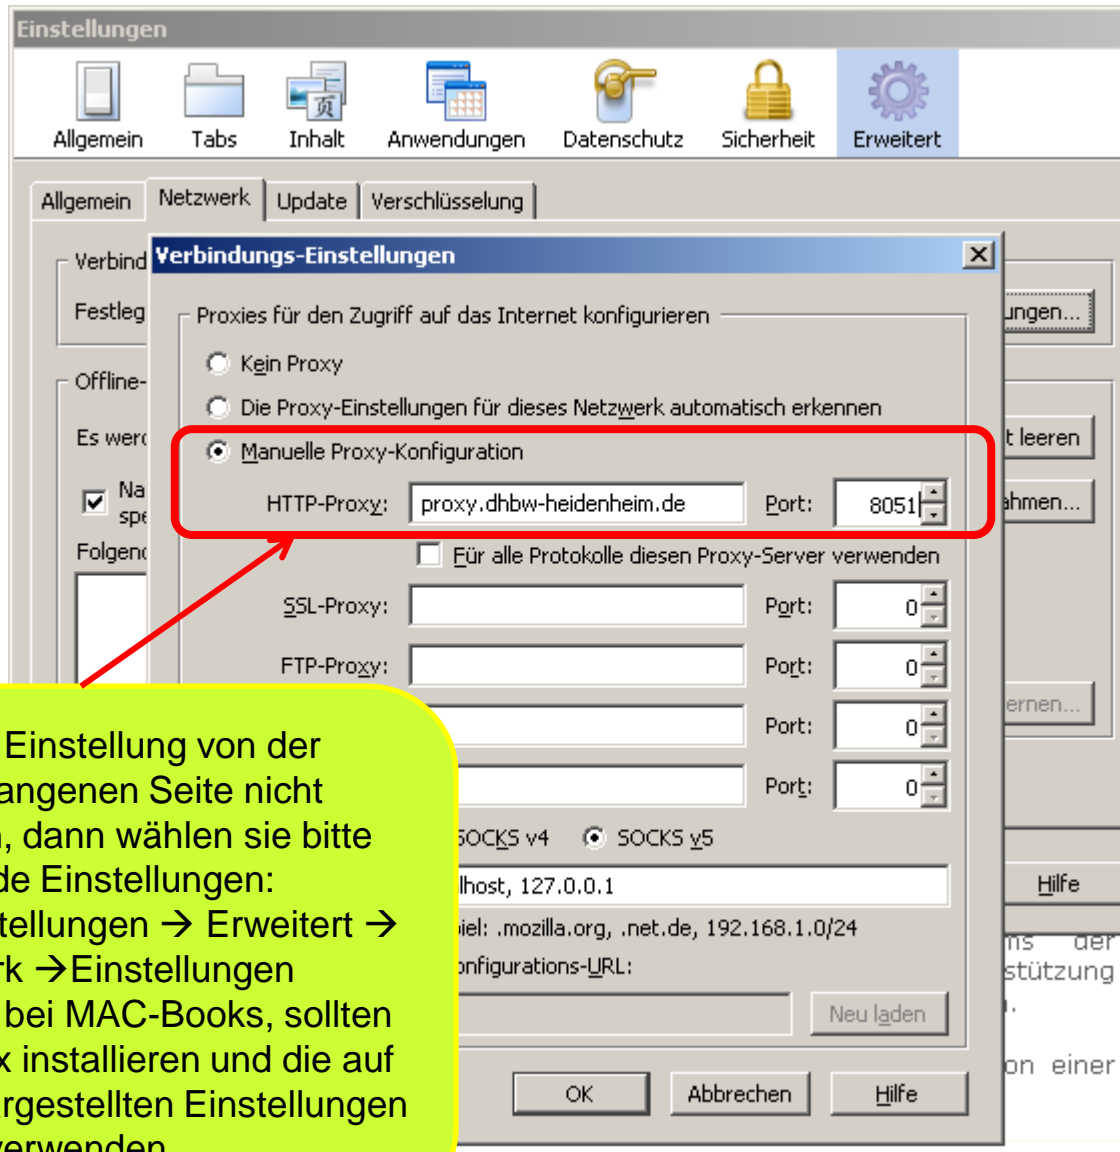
Einstellungen

Allgemein Tabs Inhalt Anwendungen Datenschutz Sicherheit Erweitert

Allgemein Netzwerk Update Verschlüsselung

Verbind
Festleg
ungen...
Offline-
Es werd
t leeren
Na spe
ahmen...
Folgend
ernen...
Hilfe
ns der
stützung
on einer

Verbindungs-Einstellungen

Proxies für den Zugriff auf das Internet konfigurieren

Kein Proxy

Die Proxy-Einstellungen für dieses Netzwerk automatisch erkennen

Manuelle Proxy-Konfiguration

HTTP-Proxy: proxy.dhbw-heidenheim.de Port: 8051

Für alle Protokolle diesen Proxy-Server verwenden

SSL-Proxy: Port: 0

FTP-Proxy: Port: 0

Port: 0

Port: 0

SOCKS v4 SOCKS v5

lhost, 127.0.0.1

iel: .mozilla.org, .net.de, 192.168.1.0/24

onfigurations-URL:

Neu laden

OK Abbrechen Hilfe

Einstellung von der angenen Seite nicht , dann wählen sie bitte de Einstellungen: tellungen → Erweitert → rk →Einstellungen bei MAC-Books, sollten x installieren und die auf rgestellten Einstellungen verwenden